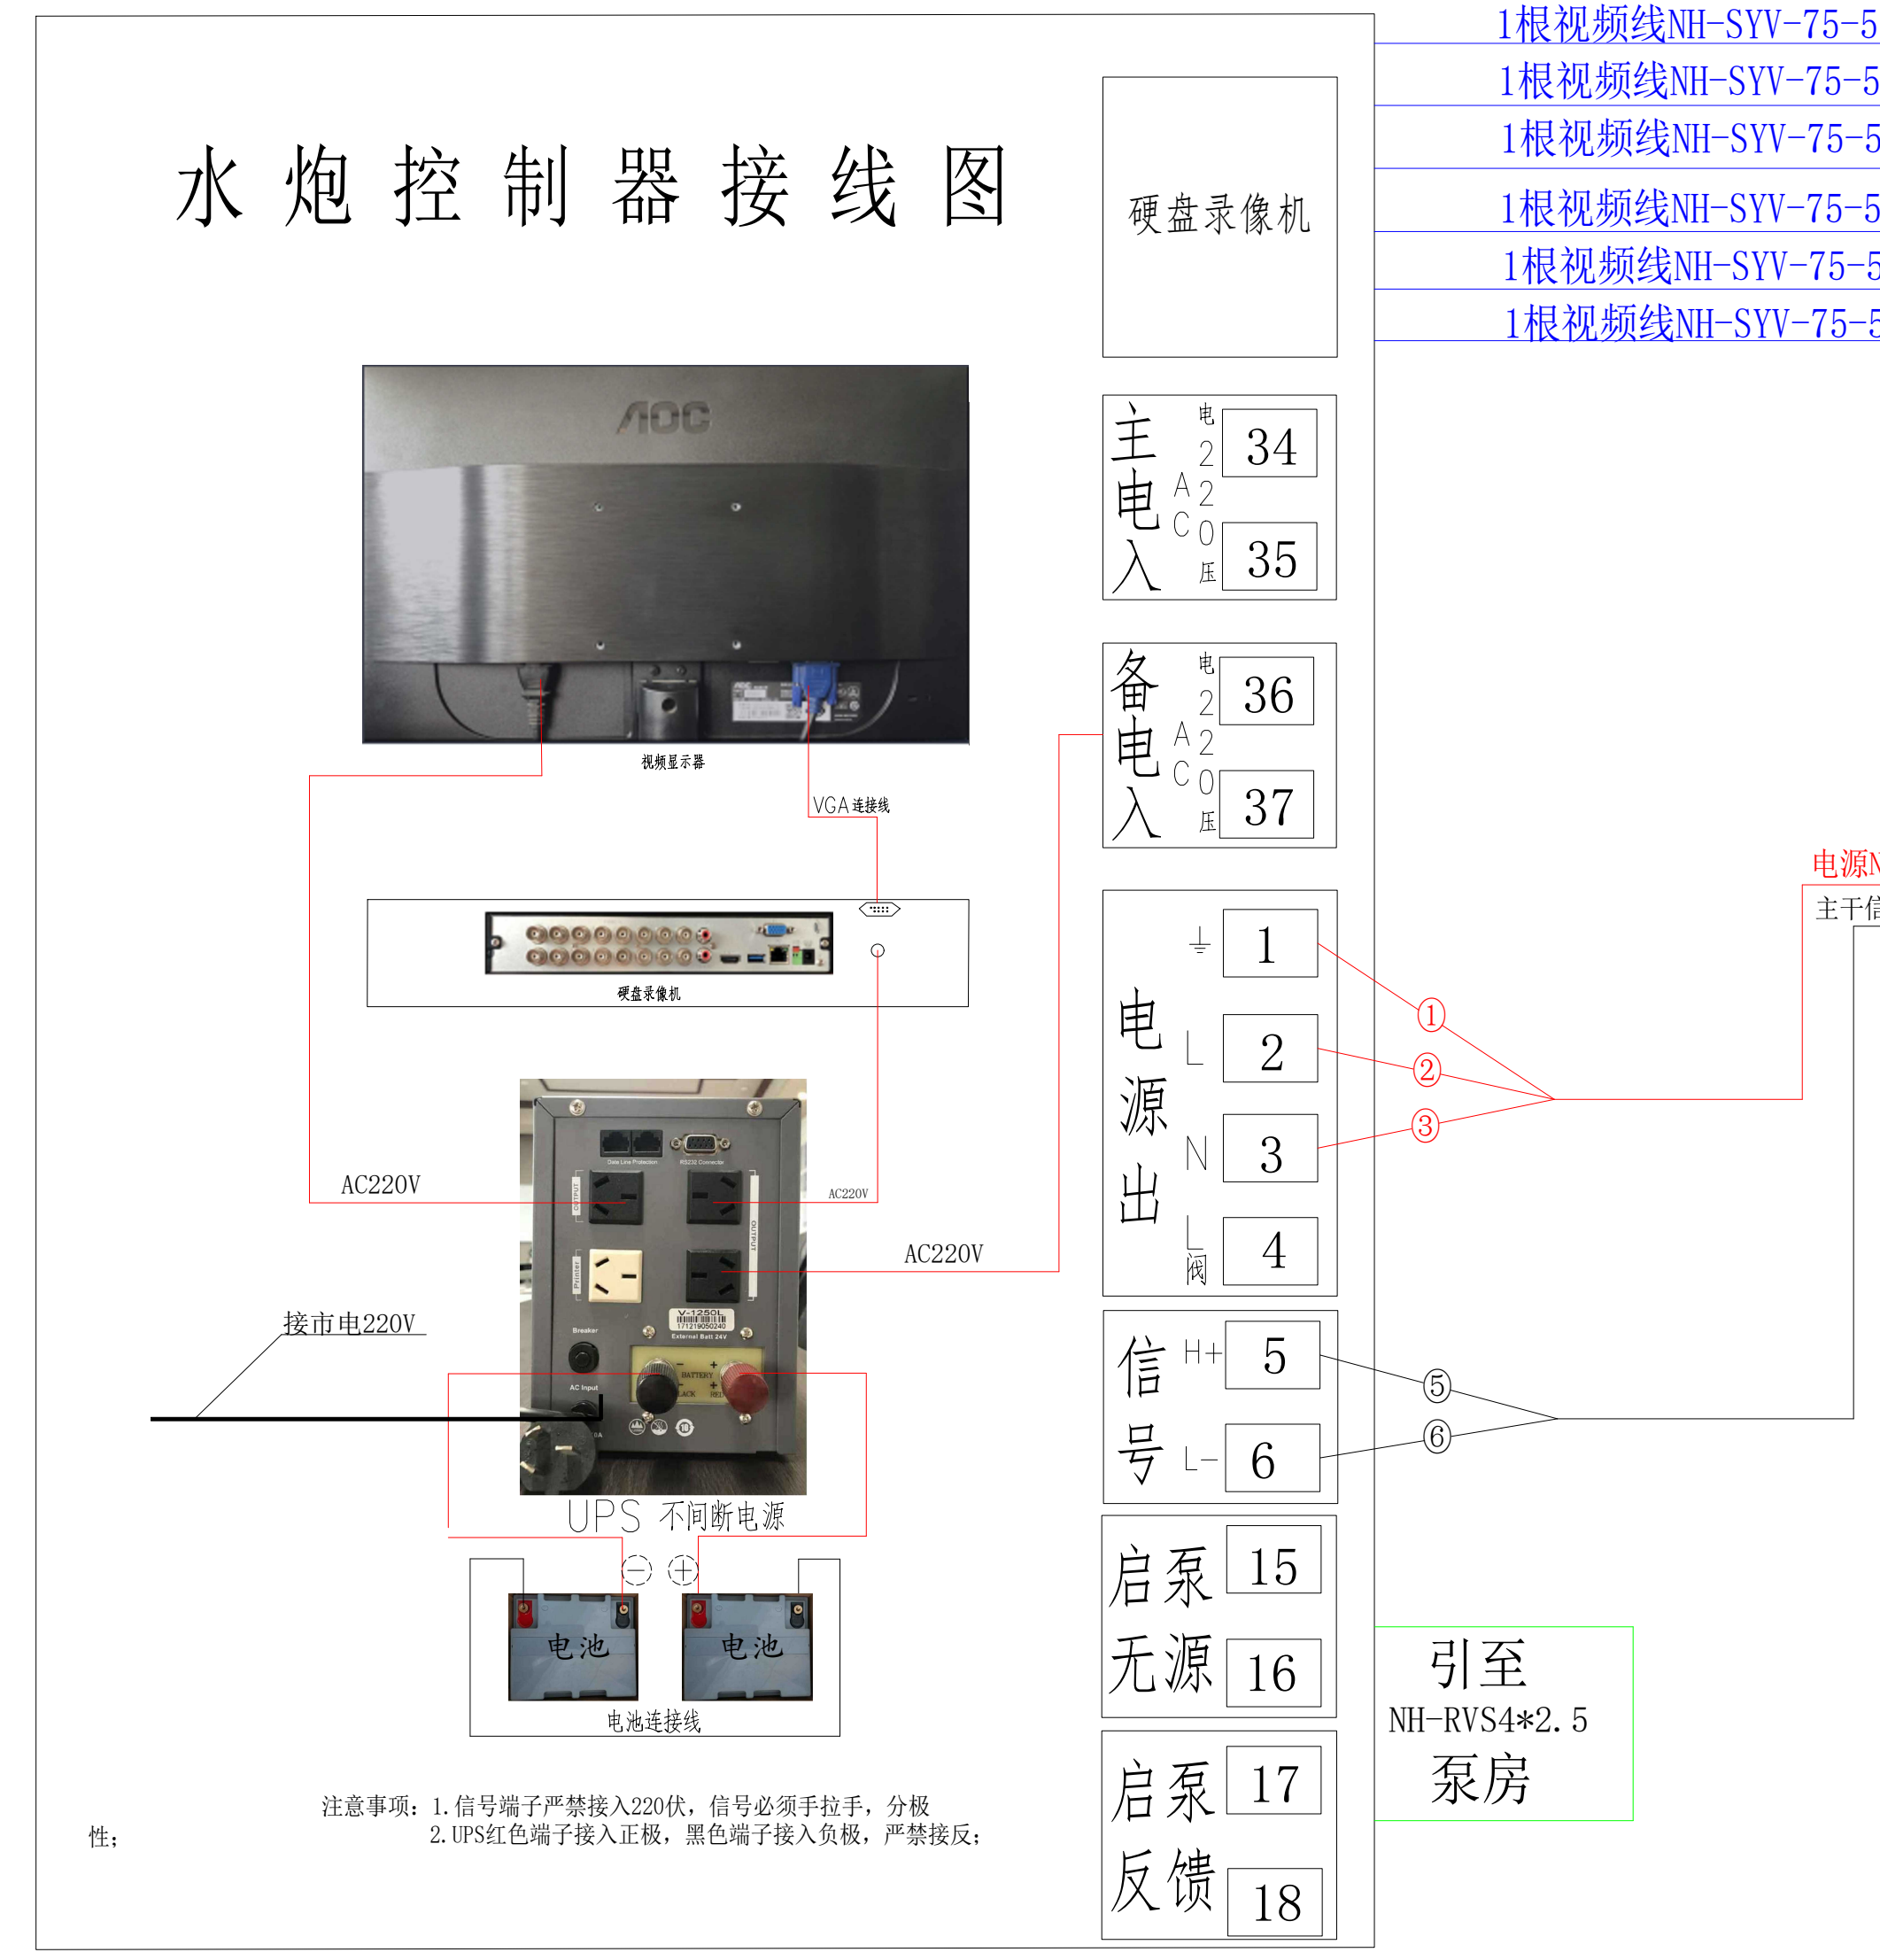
水炮控制器接线图

硬盘录像机

1根视频线NH-SYV-75-5
1根视频线NH-SYV-75-5
1根视频线NH-SYV-75-5
1根视频线NH-SYV-75-5
1根视频线NH-SYV-75-5
1根视频线NH-SYV-75-5

AOC

视频显示器

VGA连接线

硬盘录像机

主电入 AC 电220压
34
35

备电入 AC 电220压
36
37

电源出
⏚ 1
L 2
N 3
L阀 4

①
②
③

电源N
主干信

信号
H+ 5
L- 6

⑤
⑥

启泵无源
15
16

启泵反馈
17
18

引至
NH-RVS4*2.5
泵房

AC220V
AC220V
AC220V

接市电220V

UPS 不间断电源

⊖ ⊕

电池
电池
电池连接线

注意事项：1.信号端子严禁接入220伏，信号必须手拉手，分极性；
2.UPS红色端子接入正极，黑色端子接入负极，严禁接反；